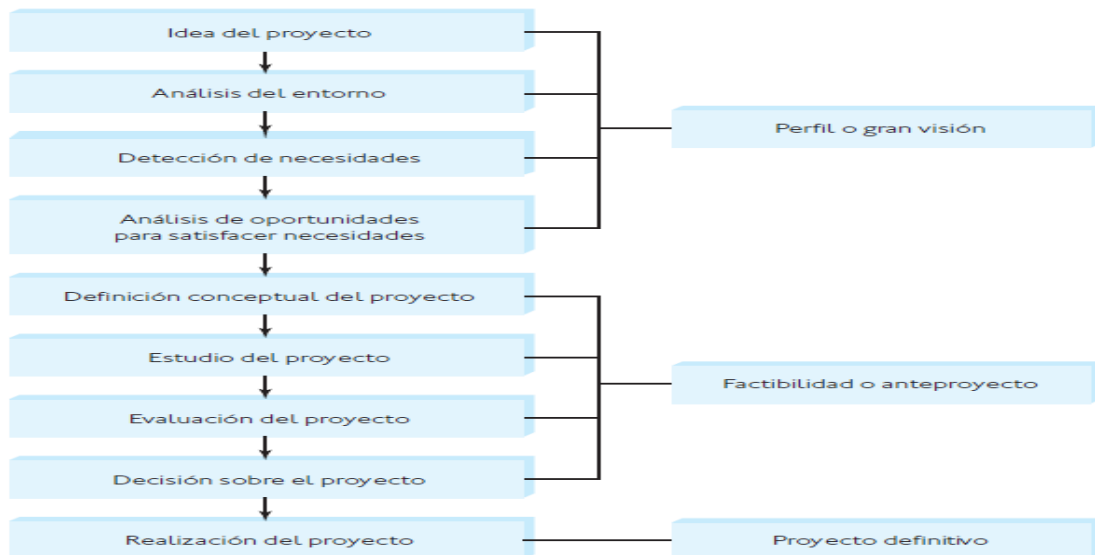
Idea del proyecto

Análisis del entorno

Detección de necesidades

Análisis de oportunidades para satisfacer necesidades

Perfil o gran visión

Definición conceptual del proyecto

Estudio del proyecto

Evaluación del proyecto

Decisión sobre el proyecto

Factibilidad o anteproyecto

Realización del proyecto

Proyecto definitivo